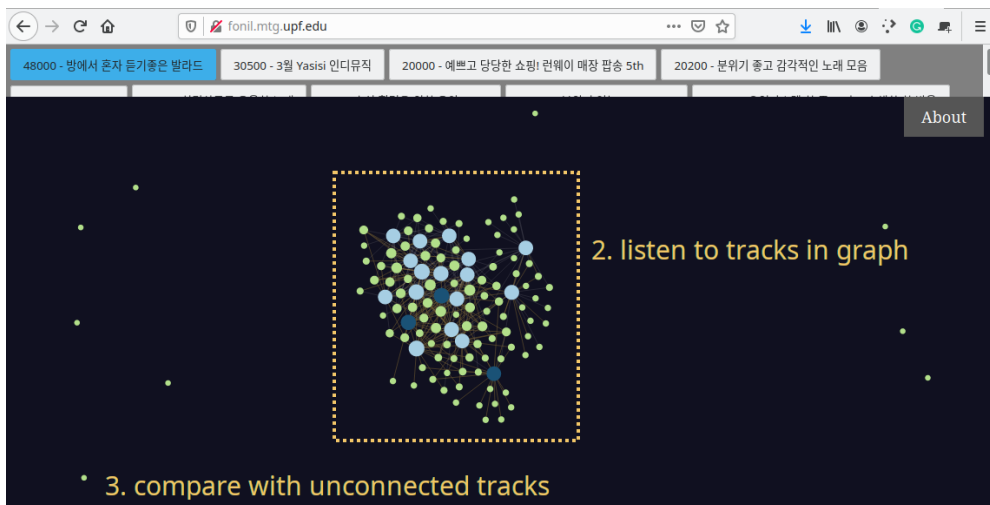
fonil.mtg.upf.edu

48000 - 방에서 혼자 듣기좋은 발라드

30500 - 3월 Yasisi 인디뮤직

20000 - 예쁘고 당당한 쇼핑! 런웨이 매장 팝송 5th

20200 - 분위기 좋고 감각적인 노래 모음

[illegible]

About

2. listen to tracks in graph

3. compare with unconnected tracks